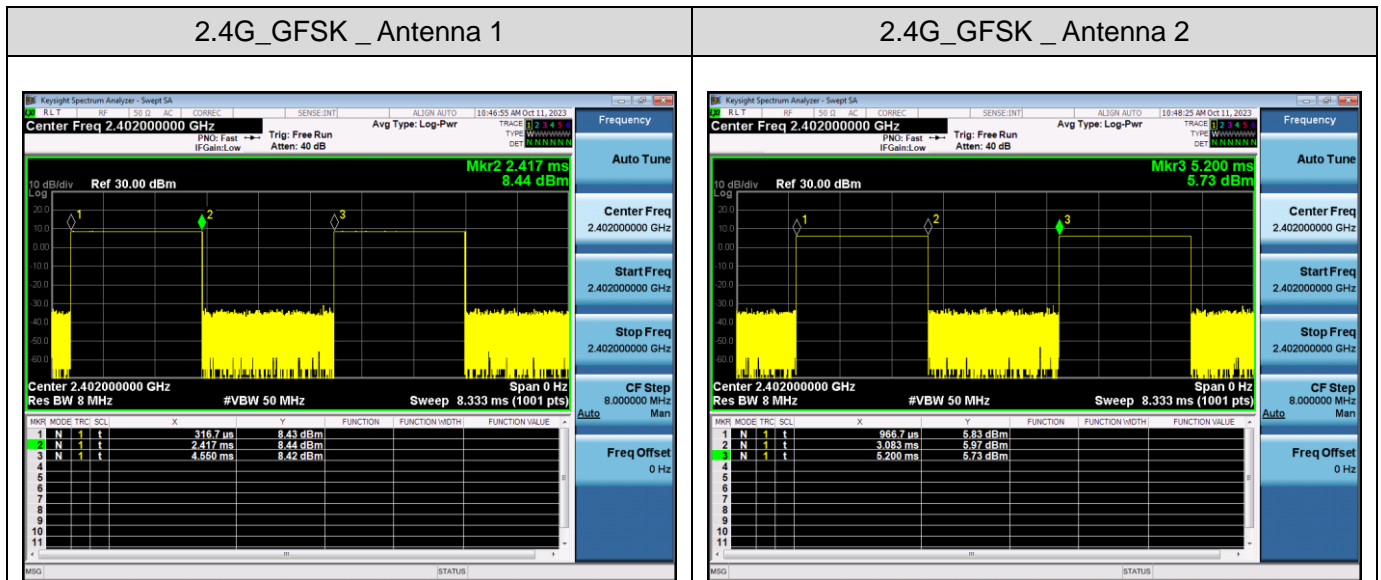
| 2.4G_GFSK _ Antenna 1 | 2.4G_GFSK _ Antenna 2 |
|---|---|

Keysight Spectrum Analyzer - Swept SA
RLT RF 50 Ω AC CORREC SENSE:INT ALIGN AUTO 10:46:55 AM Oct 11, 2023
Center Freq 2.402000000 GHz
PNO: Fast IFGain:Low
Trig: Free Run
Atten: 40 dB
Avg Type: Log-Pwr
TRACE 1 2 3 4 5 6
TYPE
DET N N N N N N
Frequency
Mkr2 2.417 ms
8.44 dBm
10 dB/div Ref 30.00 dBm
Log
20.0
10.0
0.00
-10.0
-20.0
-30.0
-40.0
-50.0
-60.0
1 2 3
Center 2.402000000 GHz
Res BW 8 MHz
#VBW 50 MHz
Span 0 Hz
Sweep 8.333 ms (1001 pts)

| MKR | MODE | TRC | SCL | X | Y | FUNCTION | FUNCTION WIDTH | FUNCTION VALUE |
|---|---|---|---|---|---|---|---|---|
| 1 | N | 1 | t | 316.7 us | 8.43 dBm | | | |
| 2 | N | 1 | t | 2.417 ms | 8.44 dBm | | | |
| 3 | N | 1 | t | 4.550 ms | 8.42 dBm | | | |
| 4 | | | | | | | | |
| 5 | | | | | | | | |
| 6 | | | | | | | | |
| 7 | | | | | | | | |
| 8 | | | | | | | | |
| 9 | | | | | | | | |
| 10 | | | | | | | | |
| 11 | | | | | | | | |

Auto Tune
Center Freq
2.402000000 GHz
Start Freq
2.402000000 GHz
Stop Freq
2.402000000 GHz
CF Step
8.000000 MHz
Auto Man
Freq Offset
0 Hz
MSG STATUS

Keysight Spectrum Analyzer - Swept SA
RLT RF 50 Ω AC CORREC SENSE:INT ALIGN AUTO 10:48:25 AM Oct 11, 2023
Center Freq 2.402000000 GHz
PNO: Fast IFGain:Low
Trig: Free Run
Atten: 40 dB
Avg Type: Log-Pwr
TRACE 1 2 3 4 5 6
TYPE
DET N N N N N N
Frequency
Mkr3 5.200 ms
5.73 dBm
10 dB/div Ref 30.00 dBm
Log
20.0
10.0
0.00
-10.0
-20.0
-30.0
-40.0
-50.0
-60.0
1 2 3
Center 2.402000000 GHz
Res BW 8 MHz
#VBW 50 MHz
Span 0 Hz
Sweep 8.333 ms (1001 pts)

| MKR | MODE | TRC | SCL | X | Y | FUNCTION | FUNCTION WIDTH | FUNCTION VALUE |
|---|---|---|---|---|---|---|---|---|
| 1 | N | 1 | t | 966.7 us | 5.83 dBm | | | |
| 2 | N | 1 | t | 3.083 ms | 5.97 dBm | | | |
| 3 | N | 1 | t | 5.200 ms | 5.73 dBm | | | |
| 4 | | | | | | | | |
| 5 | | | | | | | | |
| 6 | | | | | | | | |
| 7 | | | | | | | | |
| 8 | | | | | | | | |
| 9 | | | | | | | | |
| 10 | | | | | | | | |
| 11 | | | | | | | | |

Auto Tune
Center Freq
2.402000000 GHz
Start Freq
2.402000000 GHz
Stop Freq
2.402000000 GHz
CF Step
8.000000 MHz
Auto Man
Freq Offset
0 Hz
MSG STATUS